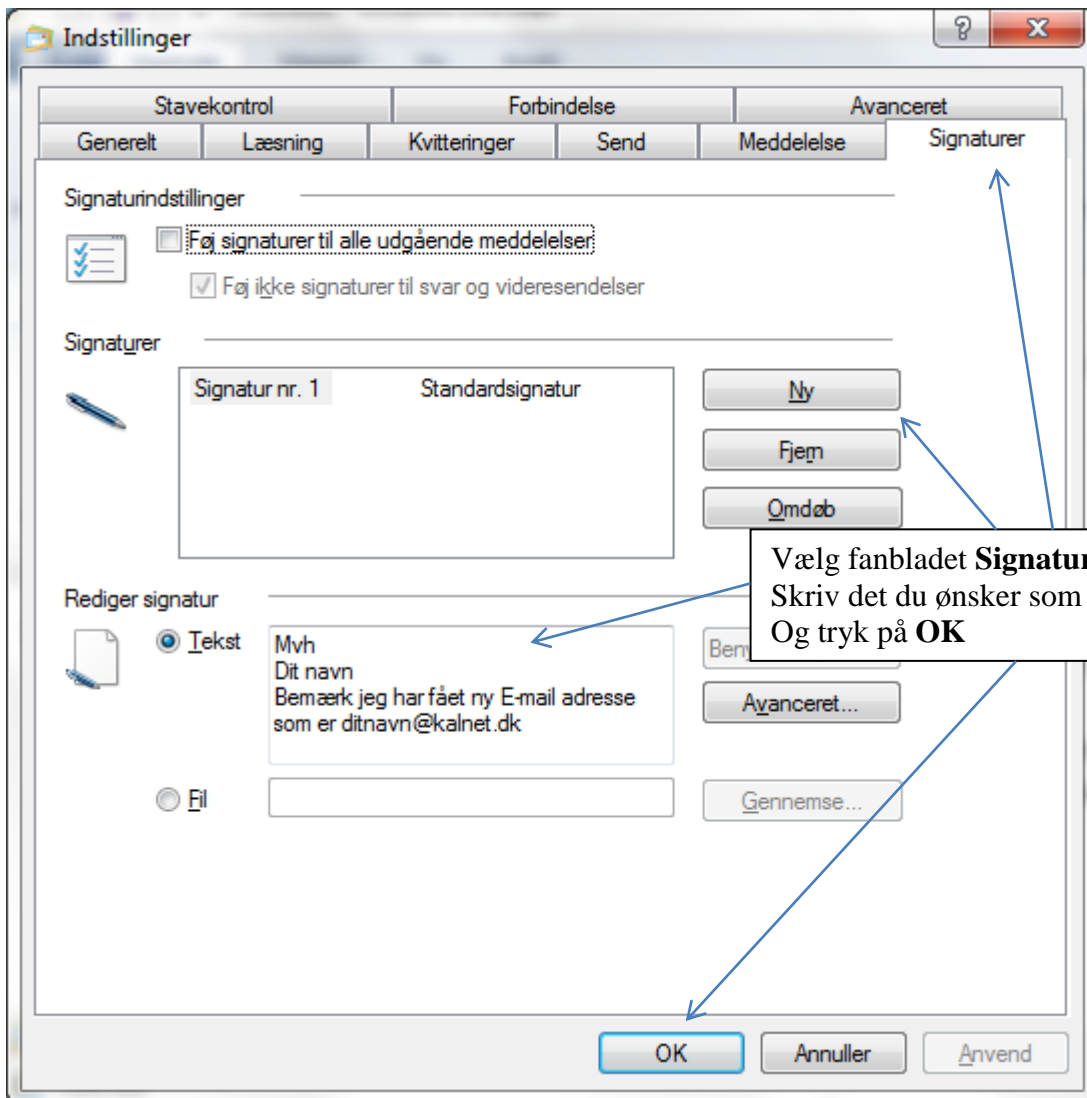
Indstillinger

Stavekontrol | Forbindelse | Avanceret
Generelt | Læsning | Kvitteringer | Send | Meddelelse | Signaturer

Signaturindstillinger

Føj signaturer til alle udgående meddelelser

Føj ikke signaturer til svar og videresendelser

Signaturer

Signatur nr. 1 Standardsignatur

Ny

Fjern

Omdøb

Vælg fanbladet Signatur
Skriv det du ønsker som
Og tryk på OK

Rediger signatur

Tekst

Mvh
Dit navn
Bemærk jeg har fået ny E-mail adresse som er ditnavn@kalnet.dk

Ben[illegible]

Avanceret...

Fil

Gennemse...

OK

Annuller

Anvend